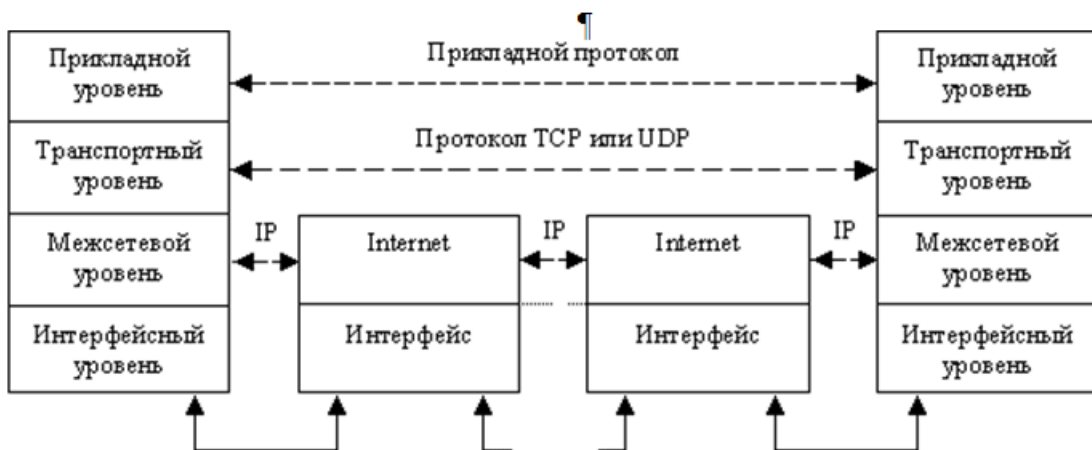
¶

Прикладной уровень

Транспортный уровень

Межсетевой уровень

Интерфейсный уровень

Прикладной протокол

Протокол TCP или UDP

IP

Internet

Интерфейс

IP

Internet

Интерфейс

IP

Прикладной уровень

Транспортный уровень

Межсетевой уровень

Интерфейсный уровень